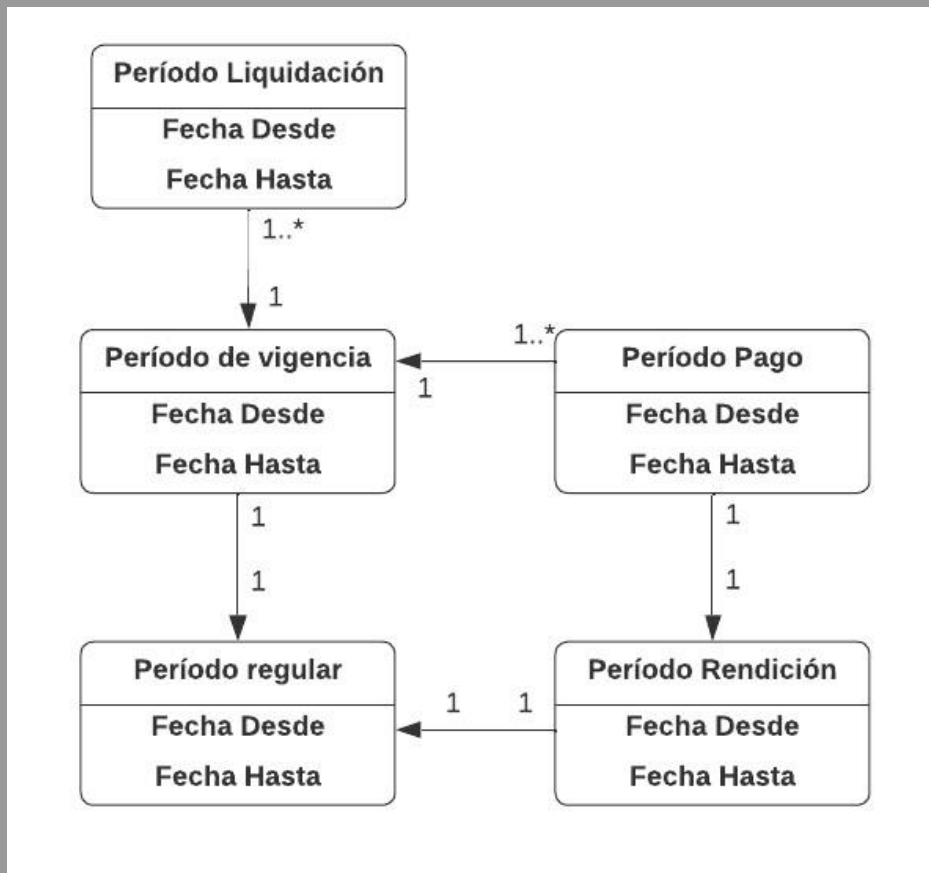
Período Liquidación

Fecha Desde

Fecha Hasta

1..*

1

Período de vigencia

Fecha Desde

Fecha Hasta

1..*

1

Período Pago

Fecha Desde

Fecha Hasta

1

1

1

1

Período regular

Fecha Desde

Fecha Hasta

1

1

Período Rendición

Fecha Desde

Fecha Hasta